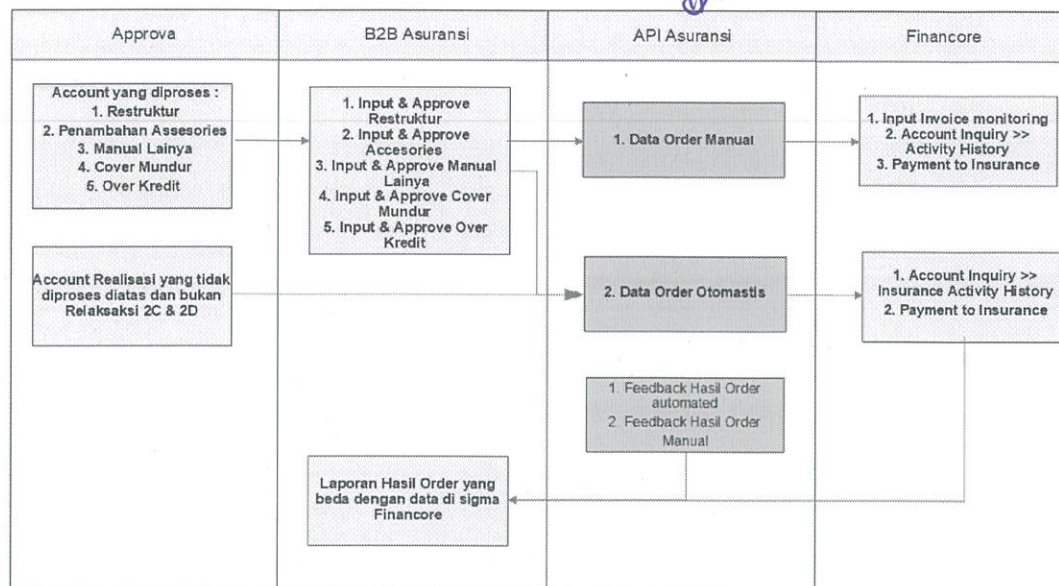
Approva

B2B Asuransi

API Asuransi

Financore

Account yang diproses :
1. Restruktur
2. Penambahan Assesories
3. Manual Lainya
4. Cover Mundur
5. Over Kredit

1. Input & Approve Restruktur
2. Input & Approve Accesories
3. Input & Approve Manual Lainya
4. Input & Approve Cover Mundur
5. Input & Approve Over Kredit

1. Data Order Manual

1. Input Invoice monitoring
2. Account Inquiry >> Activity History
3. Payment to Insurance

Account Realisasi yang tidak diproses diatas dan bukan Relaksaksi 2C & 2D

2. Data Order Otomastis

1. Account Inquiry >> Insurance Activity History
2. Payment to Insurance

1. Feedback Hasil Order automated
2. Feedback Hasil Order Manual

Laporan Hasil Order yang beda dengan data di sigma Financore